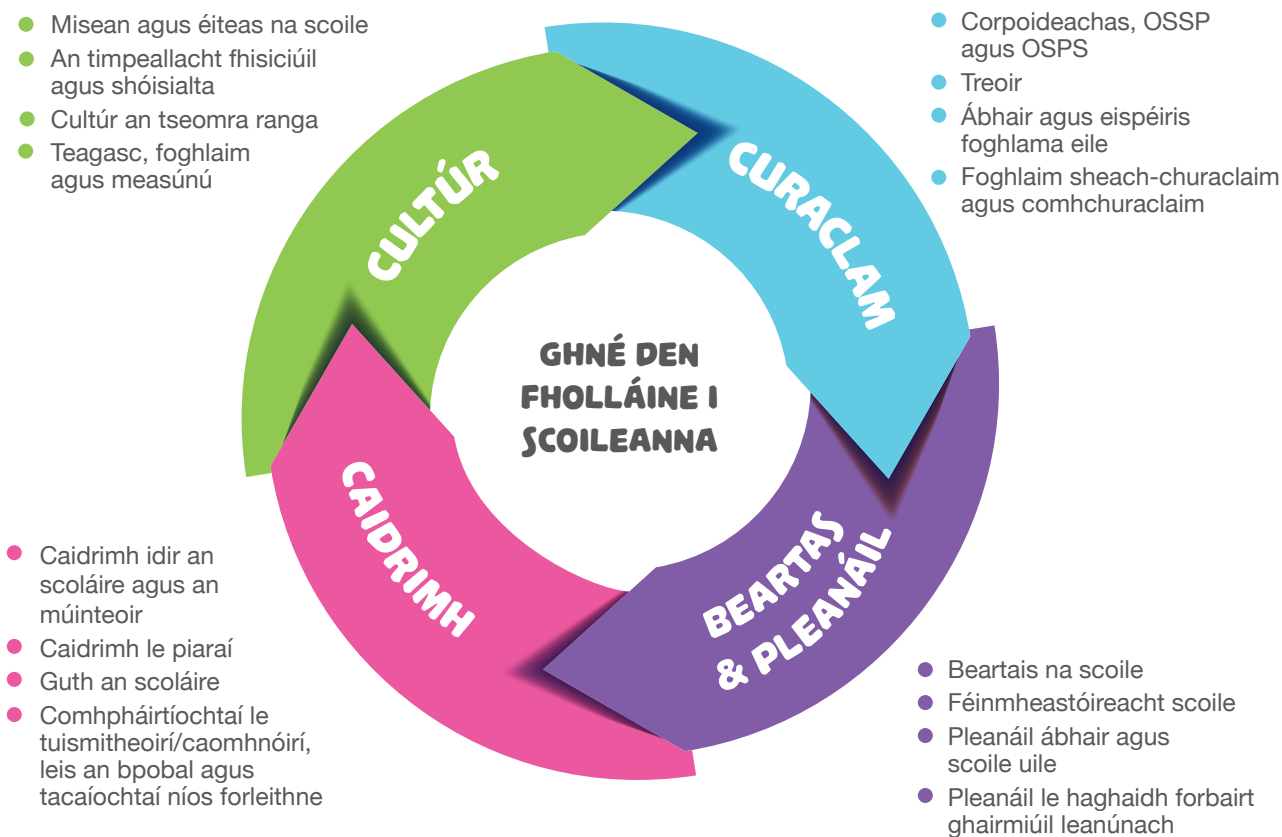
- Misean agus éiteas na scoile
- An timpeallacht fhisiciúil agus shóisialta
- Cultúr an tseomra ranga
- Teagasc, foghlaim agus measúnú

- Corpoideachas, OSSP agus OSPS
- Treoir
- Ábhair agus eispéiris foghlama eile
- Foghlaim sheach-churaclaim agus comhchuraclaim

CULTÚR

CURACLAM

GHNÉ DEN FHOLLÁINE I SCOILEANNA

CAIDRIMH

BEARTAS & PLEANÁIL

- Caidrimh idir an scoláire agus an múinteoir
- Caidrimh le piaraí
- Guth an scoláire
- Comhpháirtíochtaí le tuismitheoirí/caomhnóirí, leis an bpobal agus tacaíochtaí níos forleithne

- Beartais na scoile
- Féinmheastóireacht scoile
- Pleanáil ábhair agus scoile uile
- Pleanáil le haghaidh forbairt ghairmiúil leanúnach